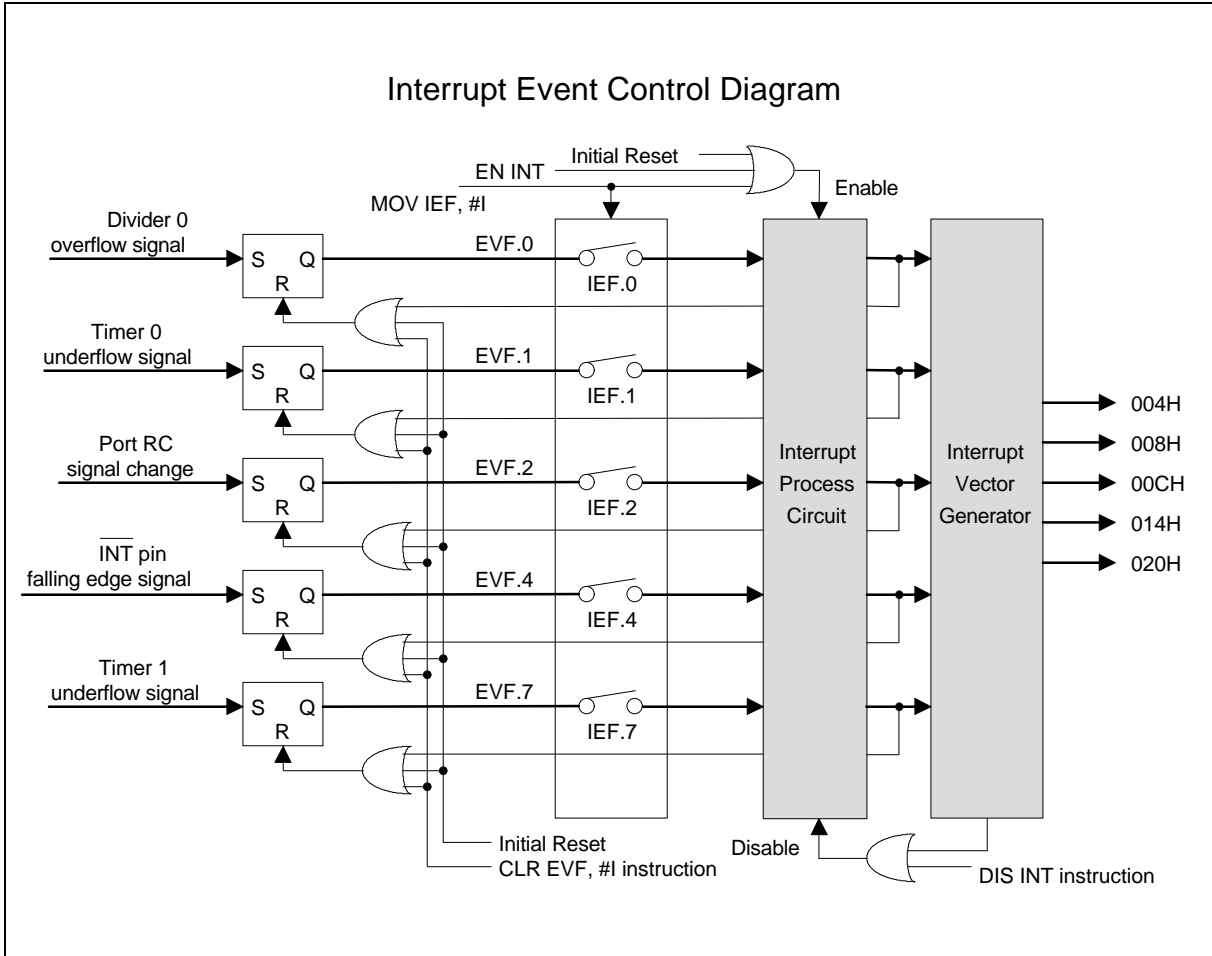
Interrupt Event Control Diagram

Initial Reset
EN INT
MOV IEF, #I
Enable

Divider 0 overflow signal
S Q
R
EVF.0
IEF.0

Timer 0 underflow signal
S Q
R
EVF.1
IEF.1

Port RC signal change
S Q
R
EVF.2
IEF.2

$\overline{INT}$ pin falling edge signal
S Q
R
EVF.4
IEF.4

Timer 1 underflow signal
S Q
R
EVF.7
IEF.7

Interrupt Process Circuit

Interrupt Vector Generator

004H
008H
00CH
014H
020H

Initial Reset
CLR EVF, #I instruction
Disable
DIS INT instruction